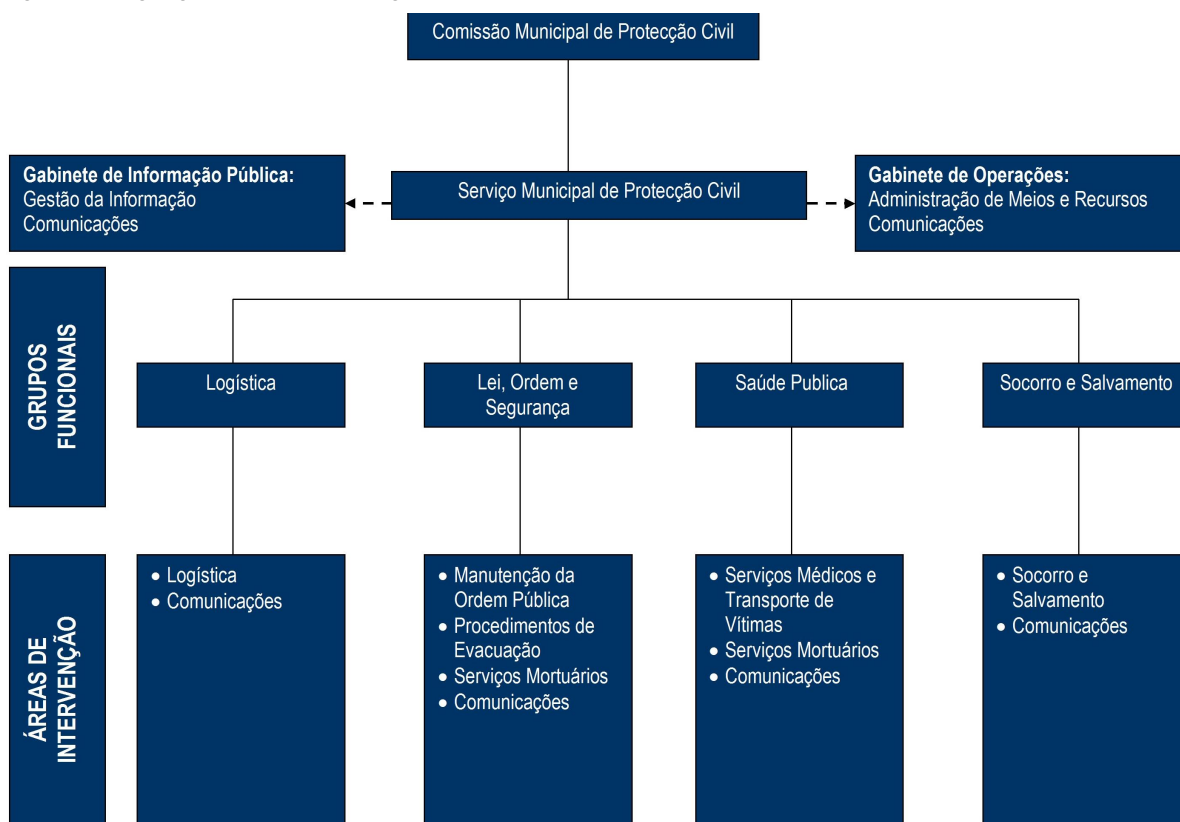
Comissão Municipal de Protecção Civil

**Gabinete de Informação Pública:**
Gestão da Informação
Comunicações

Serviço Municipal de Protecção Civil

**Gabinete de Operações:**
Administração de Meios e Recursos
Comunicações

GRUPOS FUNCIONAIS

Logística

Lei, Ordem e Segurança

Saúde Publica

Socorro e Salvamento

ÁREAS DE INTERVENÇÃO

• Logística
• Comunicações

• Manutenção da Ordem Pública
• Procedimentos de Evacuação
• Serviços Mortuários
• Comunicações

• Serviços Médicos e Transporte de Vítimas
• Serviços Mortuários
• Comunicações

• Socorro e Salvamento
• Comunicações